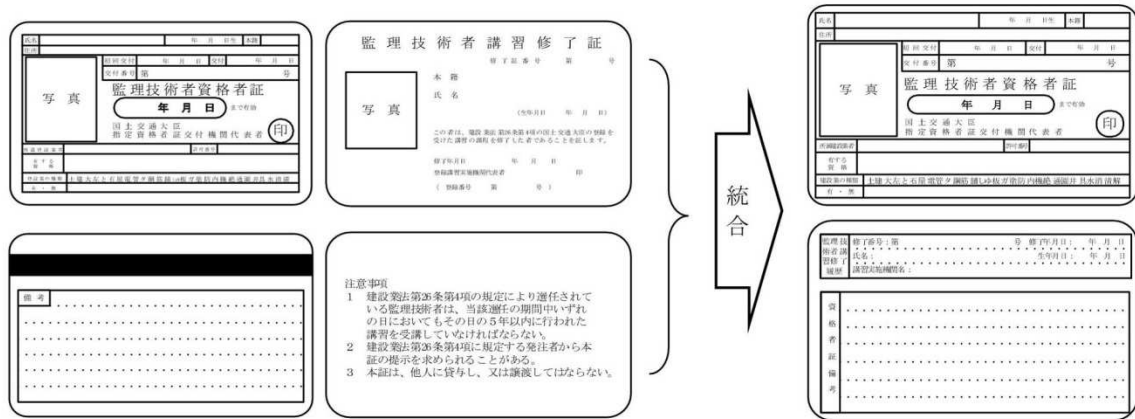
氏名 年 月 日生 本籍
住所
初回交付 年 月 日 交付 年 月 日
交付番号 第 号
写真
監理技術者資格者証
年 月 日 まで有効
国土交通大臣
指定資格者証交付機関代表者
印
所属建設業者 許可番号
有する資格
建設業の種類 土 建 大 左 と 石 屋 電 管 タ 鋼 筋 舗 しゅ 板 ガ 塗 防 内 機 絶 通 園 井 具 水 消 清
有・無

監理技術者講習修了証
修了証番号 第 号
写真
本籍
氏名
(生年月日 年 月 日)
この者は、建設業法第26条第4項の国土交通大臣の登録を受けた講習の課程を修了した者であることを証します。
修了年月日 年 月 日
登録講習実施機関代表者 印
(登録番号 第 号)

備考

注意事項
1 建設業法第26条第4項の規定により選任されている監理技術者は、当該選任の期間中いずれの日においてもその日の5年以内に行われた講習を受講していなければならない。
2 建設業法第26条第4項に規定する発注者から本証の提示を求められることがある。
3 本証は、他人に貸与し、又は譲渡してはならない。

統合

氏名 年 月 日生 本籍
住所
初回交付 年 月 日 交付 年 月 日
交付番号 第 号
写真
監理技術者資格者証
年 月 日 まで有効
国土交通大臣
指定資格者証交付機関代表者
印
所属建設業者 許可番号
有する資格
建設業の種類 土 建 大 左 と 石 屋 電 管 タ 鋼 筋 舗 しゅ 板 ガ 塗 防 内 機 絶 通 園 井 具 水 消 清
有・無

監理技術者講習修了履歴 修了番号:第 号 修了年月日: 年 月 日
氏名: 生年月日: 年 月 日
講習実施機関名:

資格者証備考